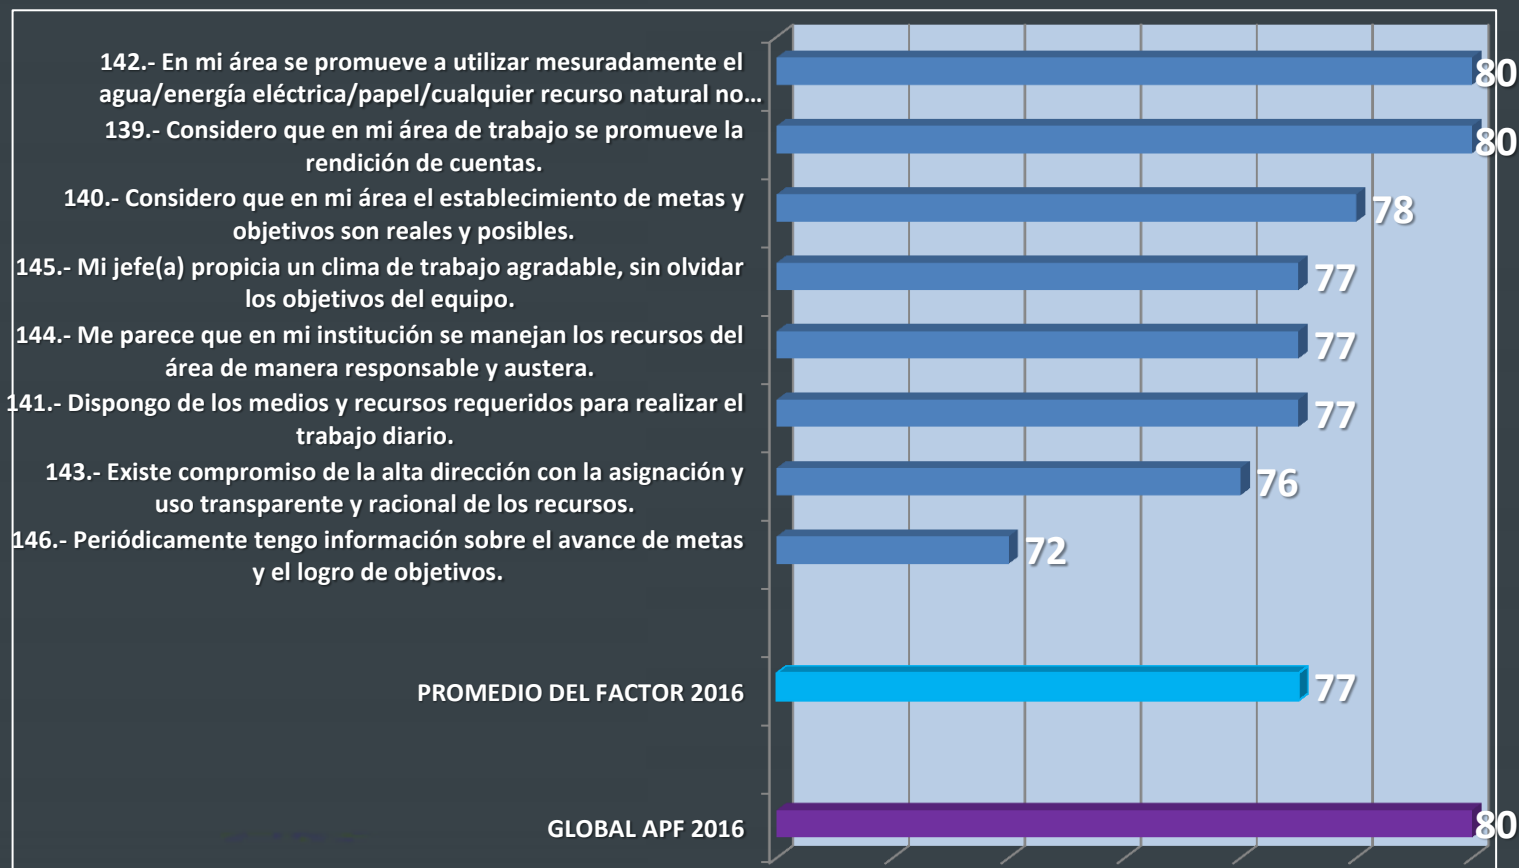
142.- En mi área se promueve a utilizar mesuradamente el agua/energía eléctrica/papel/cualquier recurso natural no...

80

139.- Considero que en mi área de trabajo se promueve la rendición de cuentas.

80

140.- Considero que en mi área el establecimiento de metas y objetivos son reales y posibles.

78

145.- Mi jefe(a) propicia un clima de trabajo agradable, sin olvidar los objetivos del equipo.

77

144.- Me parece que en mi institución se manejan los recursos del área de manera responsable y austera.

77

141.- Dispongo de los medios y recursos requeridos para realizar el trabajo diario.

77

143.- Existe compromiso de la alta dirección con la asignación y uso transparente y racional de los recursos.

76

146.- Periódicamente tengo información sobre el avance de metas y el logro de objetivos.

72

PROMEDIO DEL FACTOR 2016

77

GLOBAL APF 2016

80